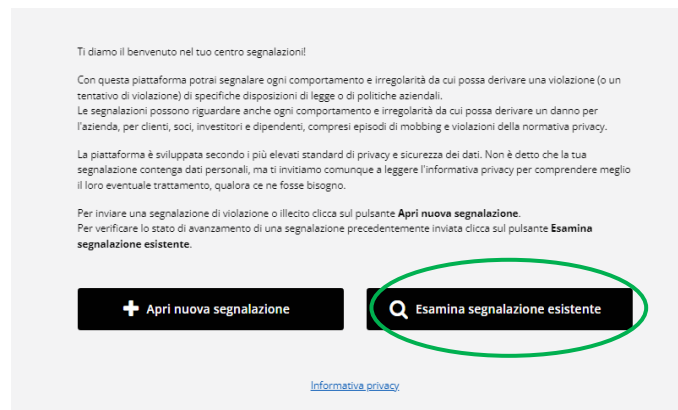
Ti diamo il benvenuto nel tuo centro segnalazioni!

Con questa piattaforma potrai segnalare ogni comportamento e irregolarità da cui possa derivare una violazione (o un tentativo di violazione) di specifiche disposizioni di legge o di politiche aziendali.
Le segnalazioni possono riguardare anche ogni comportamento e irregolarità da cui possa derivare un danno per l'azienda, per clienti, soci, investitori e dipendenti, compresi episodi di mobbing e violazioni della normativa privacy.

La piattaforma è sviluppata secondo i più elevati standard di privacy e sicurezza dei dati. Non è detto che la tua segnalazione contenga dati personali, ma ti invitiamo comunque a leggere l'informativa privacy per comprendere meglio il loro eventuale trattamento, qualora ce ne fosse bisogno.

Per inviare una segnalazione di violazione o illecito clicca sul pulsante **Apri nuova segnalazione**.
Per verificare lo stato di avanzamento di una segnalazione precedentemente inviata clicca sul pulsante **Esamina segnalazione esistente**.

Apri nuova segnalazione

Esamina segnalazione esistente

Informativa privacy